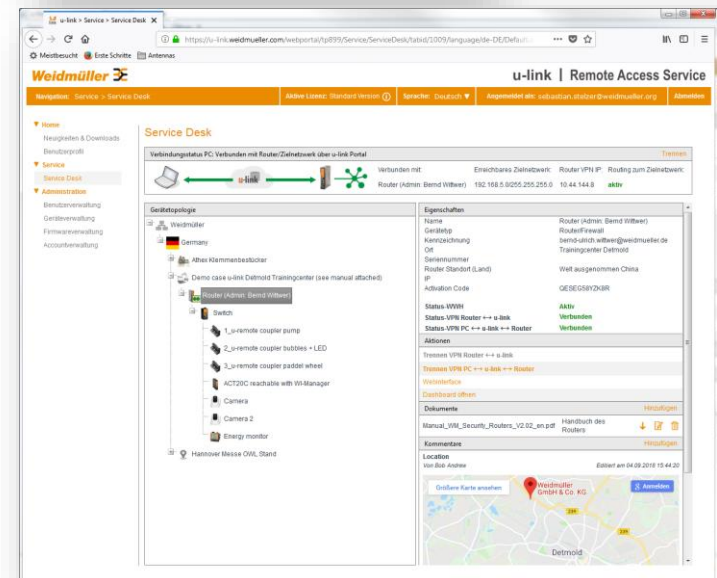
u-link > Service > Service Desk ×   +

https://u-link.weidmueller.com/webportal/tp899/Service/ServiceDesk/tabid/1009/language/de-DE/Default

Meistbesucht  Erste Schritte  Antennas

Weidmüller | u-link | Remote Access Service

Navigation: Service > Service Desk | Aktive Lizenz: Standard Version | Sprache: Deutsch | Angemeldet als: sebastian.stalzer@weidmueller.org | Abmelden

Home
Neuigkeiten & Downloads
Benutzerprofil
Service
Service Desk
Administration
Benutzerverwaltung
Geräteverwaltung
Firmwareverwaltung
Accountverwaltung

Service Desk

Verbindungsstatus PC: Verbunden mit Router/Zielnetzwerk über u-link Portal | Trennen

u-link

| Verbunden mit: | Erreichbares Zielnetzwerk: | Router VPN IP: | Routing zum Zielnetzwerk: |
|---|---|---|---|
| Router (Admin: Bernd Wittwer) | 192.168.5.0/255.255.255.0 | 10.44.144.8 | aktiv |

Gerätetopologie
Weidmüller
Germany
Athex Klemmenbestücker
Demo case u-link Detmold Trainingcenter (see manual attached)
Router (Admin: Bernd Wittwer)
Switch
1_u-remote coupler pump
2_u-remote coupler bubbles + LED
3_u-remote coupler paddel wheel
ACT20C reachable with WI-Manager
Camera
Camera 2
Energy monitor
Hannover Messe OWL Stand

Eigenschaften
| | |
|---|---|
| Name | Router (Admin: Bernd Wittwer) |
| Gerätetyp | Router/Firewall |
| Kennzeichnung | bernd-ulrich.wittwer@weidmueller.de |
| Ort | Trainingcenter Detmold |
| Seriennummer | |
| Router Standort (Land) | Welt ausgenommen China |
| IP | |
| Activation Code | QESEG58YZK8R |
| Status-WWH | Aktiv |
| Status-VPN Router ↔ u-link | Verbunden |
| Status-VPN PC ↔ u-link ↔ Router | Verbunden |

Aktionen
Trennen VPN Router ↔ u-link
Trennen VPN PC ↔ u-link ↔ Router
Webinterface
Dashboard öffnen

Dokumente | Hinzufügen
Manual_WM_Security_Routers_V2.02_en.pdf | Handbuch des Routers

Kommentare | Hinzufügen
Location
Von Bob Andree | Editiert am 04.09.2018 15:44:20

Größere Karte ansehen
Weidmüller GmbH & Co. KG
Anmelden
Detmold
239